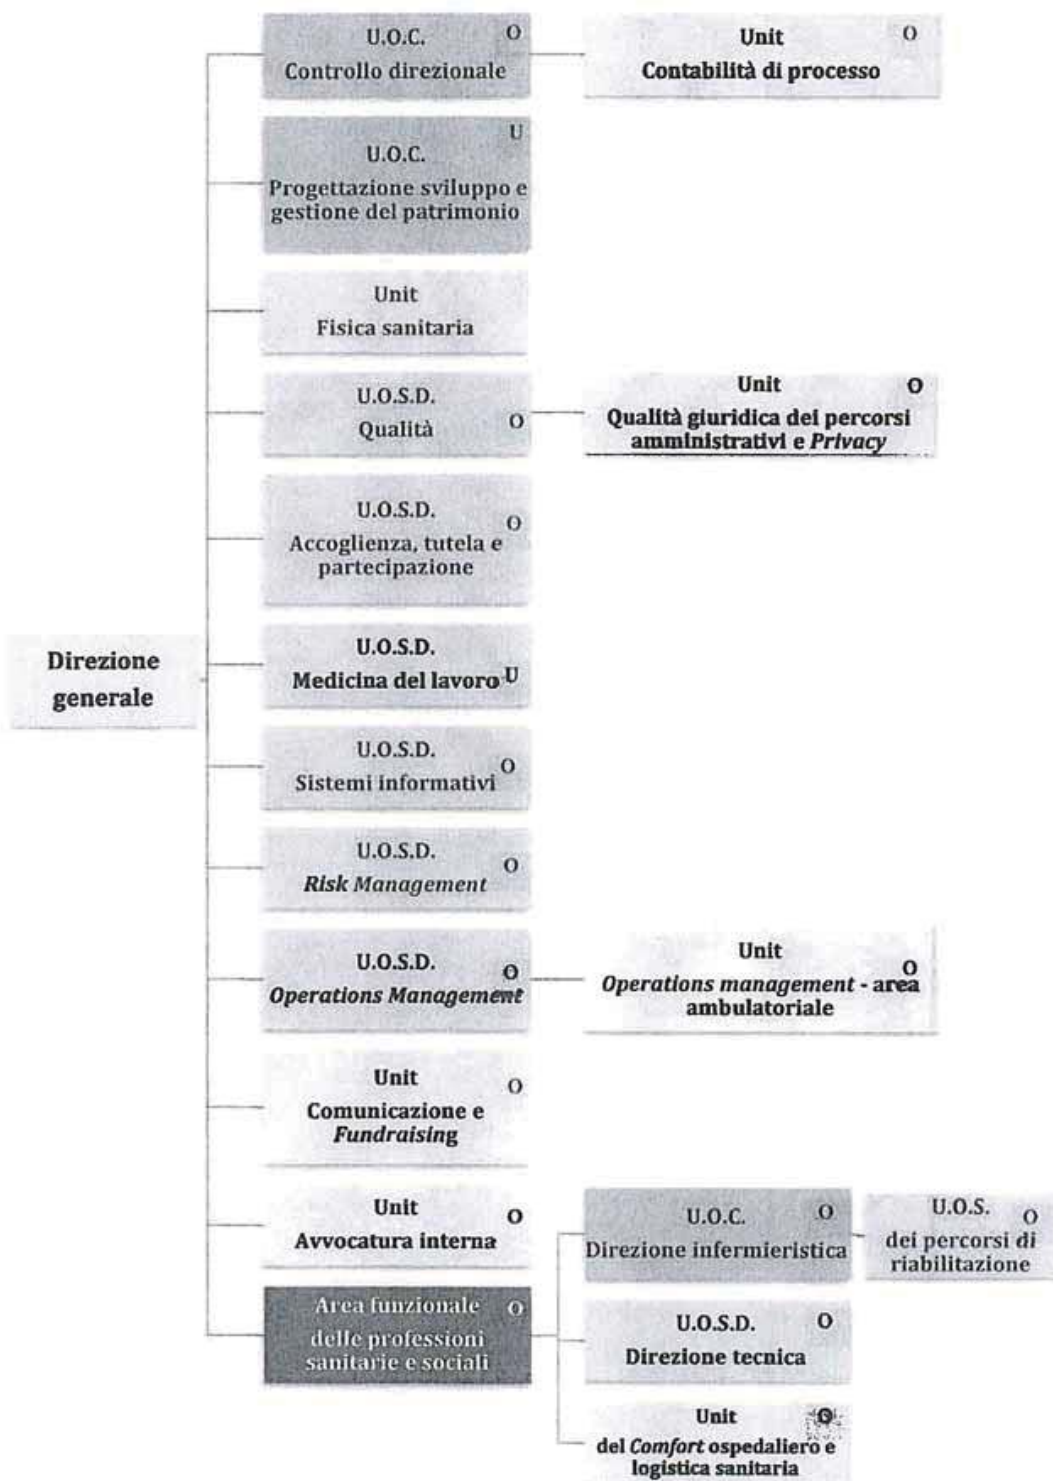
U.O.C.
Controllo direzionale
O

Unit
Contabilità di processo
O

U.O.C.
Progettazione sviluppo e gestione del patrimonio
U

Unit
Fisica sanitaria

U.O.S.D.
Qualità
O

Unit
Qualità giuridica dei percorsi amministrativi e *Privacy*
O

U.O.S.D.
Accoglienza, tutela e partecipazione
O

Direzione generale

U.O.S.D.
Medicina del lavoro
U

U.O.S.D.
Sistemi informativi
O

U.O.S.D.
*Risk Management*
O

U.O.S.D.
*Operations Management*
O

Unit
*Operations management* - area ambulatoriale
O

Unit
Comunicazione e *Fundraising*
O

Unit
Avvocatura interna
O

U.O.C.
Direzione infermieristica
O

U.O.S.
dei percorsi di riabilitazione
O

Area funzionale delle professioni sanitarie e sociali
O

U.O.S.D.
Direzione tecnica
O

Unit
del *Comfort* ospedaliero e logistica sanitaria
O